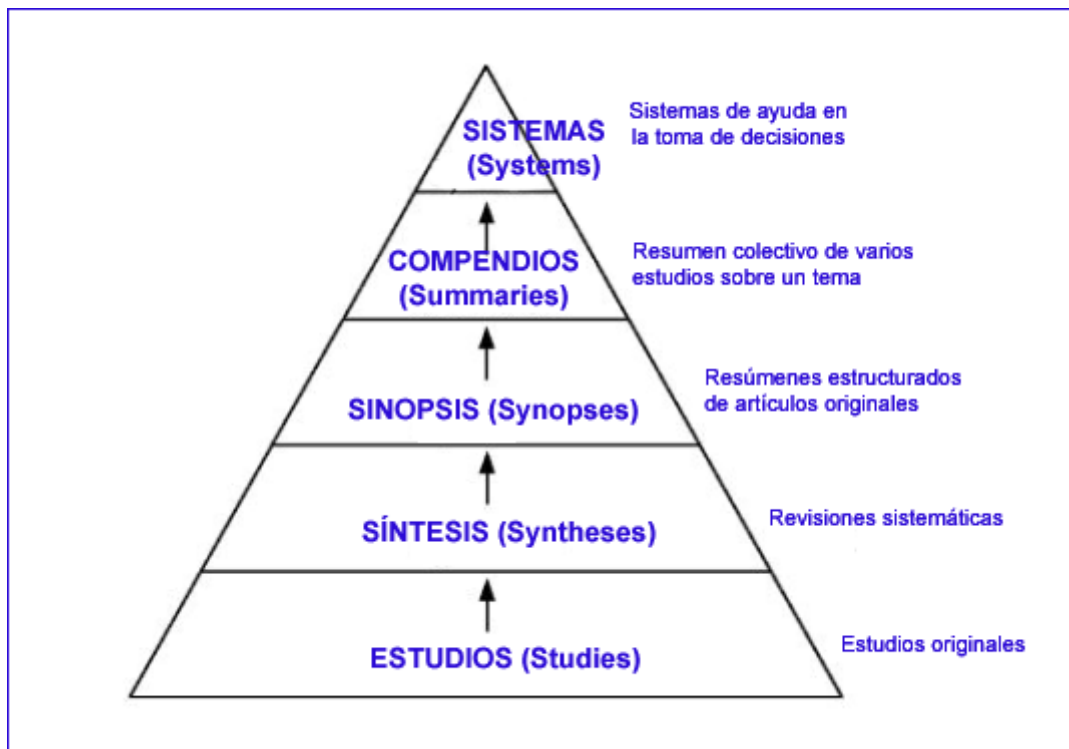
SISTEMAS (Systems)

Sistemas de ayuda en la toma de decisiones

COMPENDIOS (Summaries)

Resumen colectivo de varios estudios sobre un tema

SINOPSIS (Synopses)

Resúmenes estructurados de artículos originales

SÍNTESIS (Syntheses)

Revisiones sistemáticas

ESTUDIOS (Studies)

Estudios originales